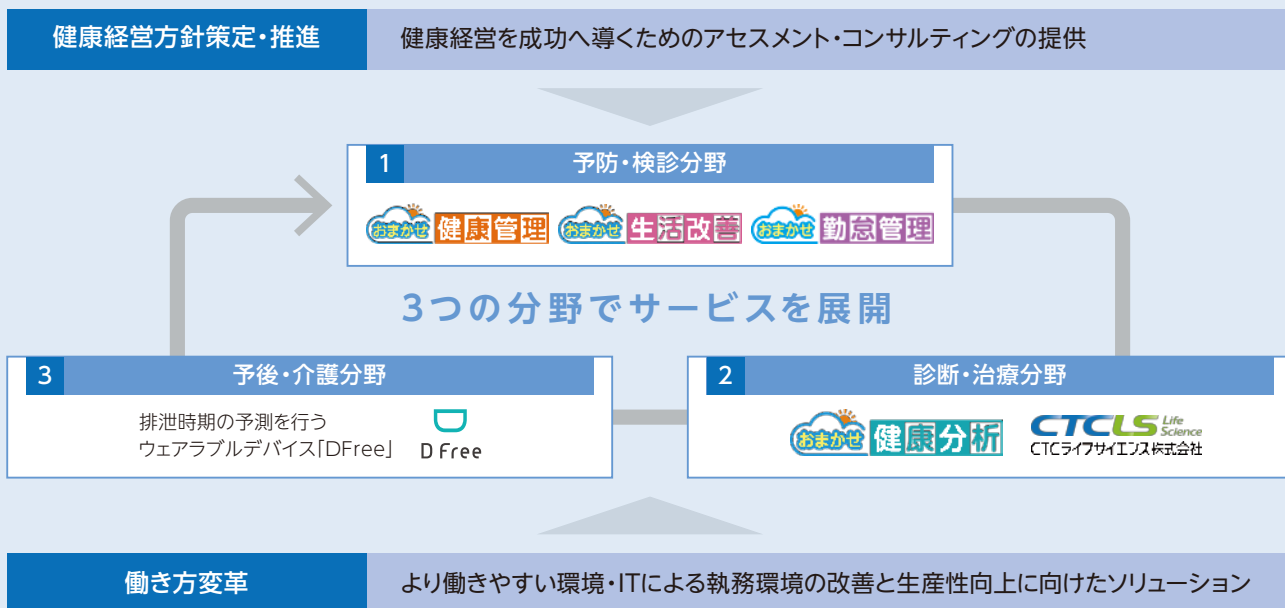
健康経営方針策定・推進

健康経営を成功へ導くためのアセスメント・コンサルティングの提供

1 予防・検診分野

おまかせ 健康管理 おまかせ 生活改善 おまかせ 勤怠管理

3つの分野でサービスを展開

3 予後・介護分野

排泄時期の予測を行う
ウェアラブルデバイス「DFree」

D Free

2 診断・治療分野

おまかせ 健康分析

CTCLS Life Science
CTCライフサイエンス株式会社

働き方変革

より働きやすい環境・ITによる執務環境の改善と生産性向上に向けたソリューション